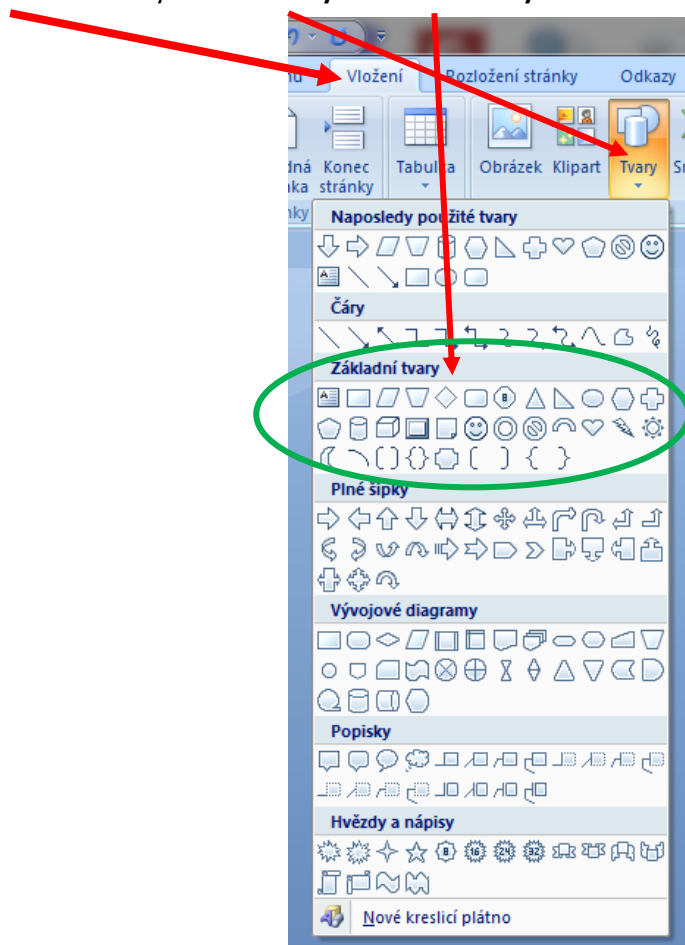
Vložení Rozložení stránky Odkazy

dná nka Konec stránky Tabulka Obrázek Klipart Tvary Sm

Naposledy použité tvary

Čáry

Základní tvary

Plné šipky

Vývojové diagramy

Popisky

Hvězdy a nápisy

Nové kreslicí plátno